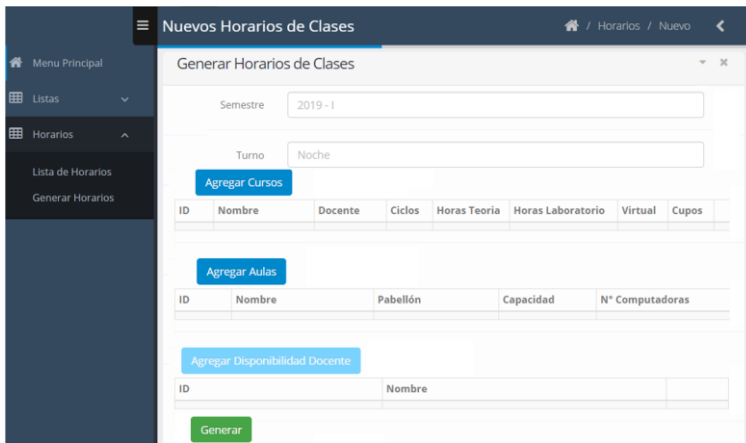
Nuevos Horarios de Clases

/ Horarios / Nuevo

Menu Principal

Listas

Horarios

Lista de Horarios

Generar Horarios

Generar Horarios de Clases

Semestre 2019 - I

Turno Noche

Agregar Cursos

| ID | Nombre | Docente | Ciclos | Horas Teoria | Horas Laboratorio | Virtual | Cupos |
|---|---|---|---|---|---|---|---|
| | | | | | | | |

Agregar Aulas

| ID | Nombre | Pabellón | Capacidad | N° Computadoras |
|---|---|---|---|---|
| | | | | |

Agregar Disponibilidad Docente

| ID | Nombre |
|---|---|
| | |

Generar